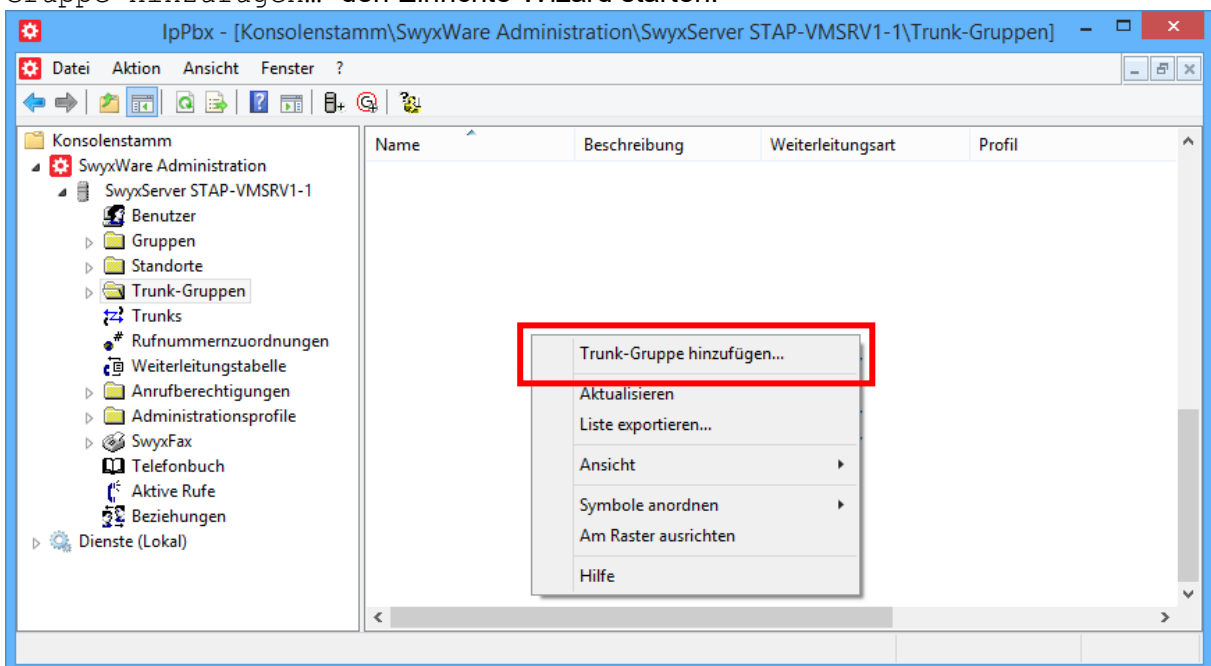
IpPbx - [Konsolenstamm\SwyxWare Administration\SwyxServer STAP-VMSRV1-1\Trunk-Gruppen]

Datei Aktion Ansicht Fenster ?

Konsolenstamm
SwyxWare Administration
SwyxServer STAP-VMSRV1-1
Benutzer
Gruppen
Standorte
Trunk-Gruppen
Trunks
Rufnummernzuordnungen
Weiterleitungstabelle
Anrufberechtigungen
Administrationsprofile
SwyxFax
Telefonbuch
Aktive Rufe
Beziehungen
Dienste (Lokal)

| Name | Beschreibung | Weiterleitungsart | Profil |
|---|---|---|---|

Trunk-Gruppe hinzufügen...
Aktualisieren
Liste exportieren...
Ansicht
Symbole anordnen
Am Raster ausrichten
Hilfe